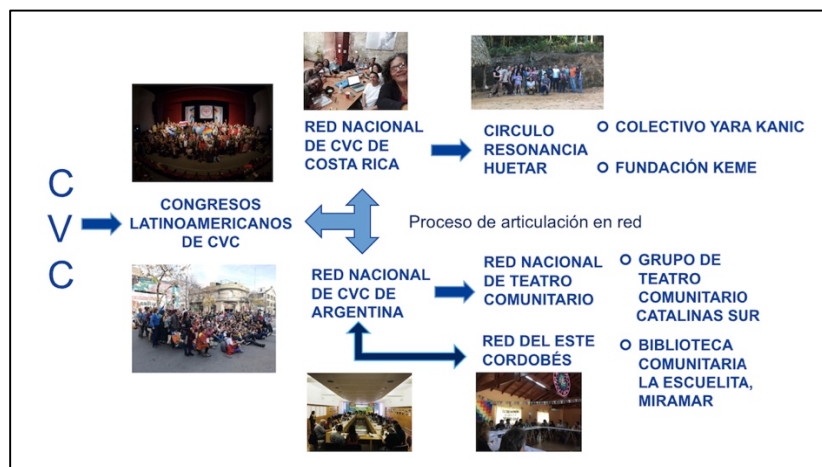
C
V
C

CONGRESOS LATINOAMERICANOS DE CVC

RED NACIONAL DE CVC DE COSTA RICA

CIRCULO RESONANCIA HUETAR

COLECTIVO YARA KANIC

FUNDACIÓN KEME

Proceso de articulación en red

RED NACIONAL DE CVC DE ARGENTINA

RED NACIONAL DE TEATRO COMUNITARIO

GRUPO DE TEATRO COMUNITARIO CATALINAS SUR

RED DEL ESTE CORDOBÉS

BIBLIOTECA COMUNITARIA LA ESCUELITA, MIRAMAR